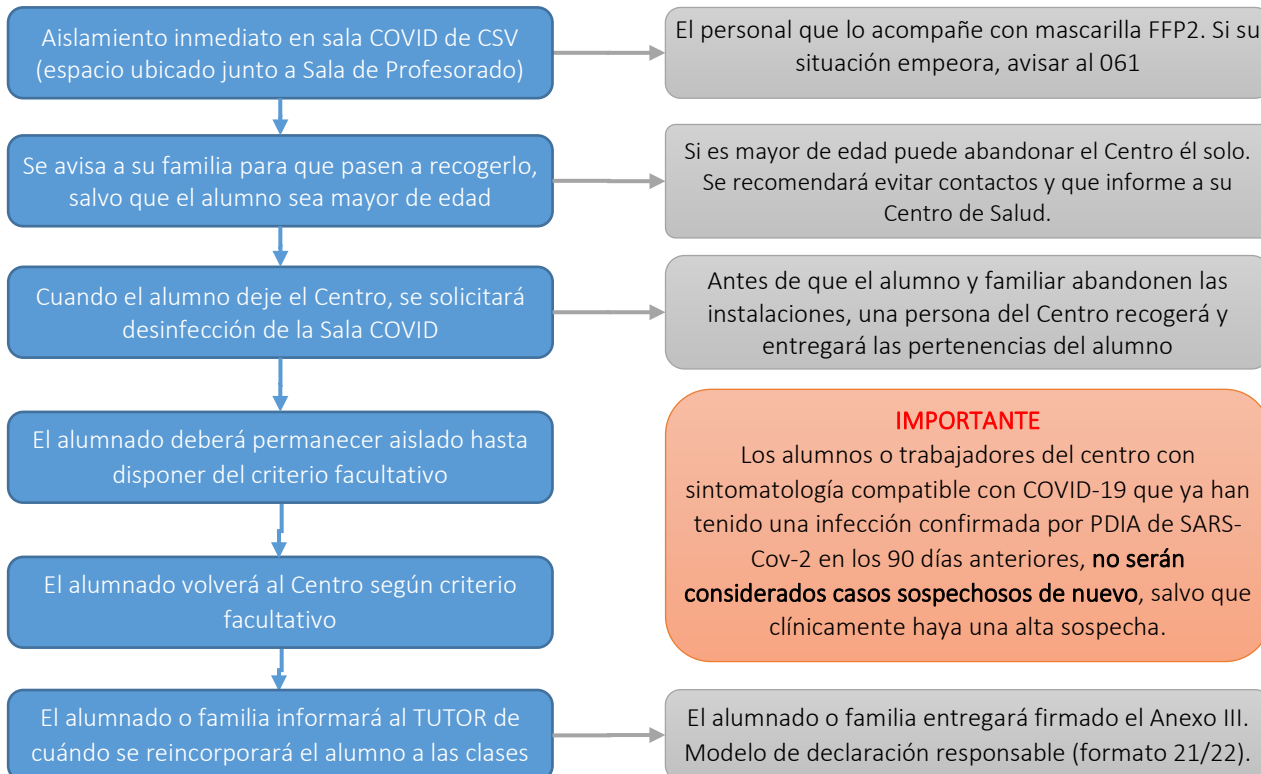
Aislamiento inmediato en sala COVID de CSV (espacio ubicado junto a Sala de Profesorado)

El personal que lo acompañe con mascarilla FFP2. Si su situación empeora, avisar al 061

Se avisa a su familia para que pasen a recogerlo, salvo que el alumno sea mayor de edad

Si es mayor de edad puede abandonar el Centro él solo. Se recomendará evitar contactos y que informe a su Centro de Salud.

Cuando el alumno deje el Centro, se solicitará desinfección de la Sala COVID

Antes de que el alumno y familiar abandonen las instalaciones, una persona del Centro recogerá y entregará las pertenencias del alumno

El alumnado deberá permanecer aislado hasta disponer del criterio facultativo

IMPORTANTE
Los alumnos o trabajadores del centro con sintomatología compatible con COVID-19 que ya han tenido una infección confirmada por PDIA de SARS-Cov-2 en los 90 días anteriores, no serán considerados casos sospechosos de nuevo, salvo que clínicamente haya una alta sospecha.

El alumnado volverá al Centro según criterio facultativo

El alumnado o familia informará al TUTOR de cuándo se reincorporará el alumno a las clases

El alumnado o familia entregará firmado el Anexo III. Modelo de declaración responsable (formato 21/22).